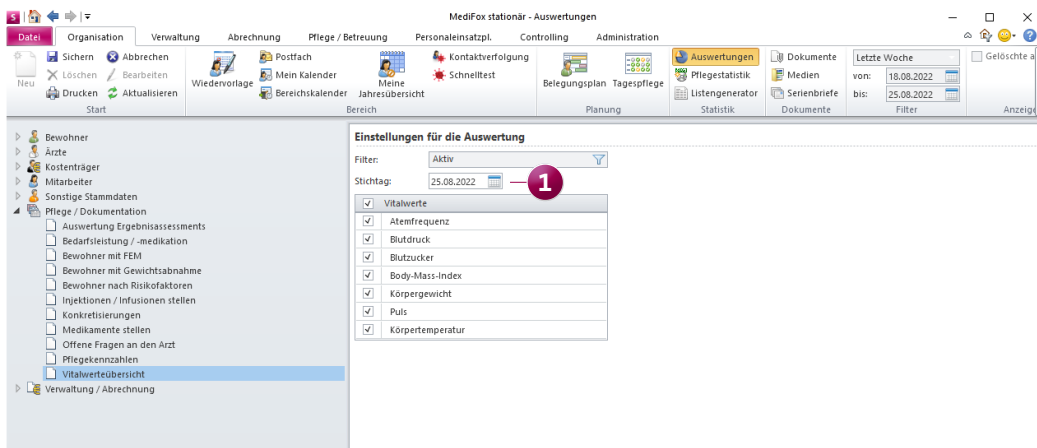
MediFox stationär - Auswertungen

Datei | Organisation | Verwaltung | Abrechnung | Pflege / Betreuung | Personaleinsatzpl. | Controlling | Administration

Neu | Sichern | Abbrechen | Löschen | Bearbeiten | Drucken | Aktualisieren
Start

Wiedervorlage | Postfach | Mein Kalender | Bereichskalender | Meine Jahresübersicht | Kontaktverfolgung | Schnelltest
Bereich

Belegungsplan | Tagespflege
Planung

Auswertungen | Pflegestatistik | Listengenerator
Statistik

Dokumente | Medien | Serienbriefe
Dokumente

Letzte Woche
von: 18.08.2022
bis: 25.08.2022
Filter

Gelöschte a
Anzeige

Bewohner
Ärzte
Kostenträger
Mitarbeiter
Sonstige Stammdaten
Pflege / Dokumentation
Auswertung Ergebnisassessments
Bedarfsleistung / -medikation
Bewohner mit FEM
Bewohner mit Gewichtsabnahme
Bewohner nach Risikofaktoren
Injektionen / Infusionen stellen
Konkretisierungen
Medikamente stellen
Offene Fragen an den Arzt
Pflegekennzahlen
Vitalwerteübersicht
Verwaltung / Abrechnung

Einstellungen für die Auswertung
Filter: Aktiv
Stichtag: 25.08.2022
1

| Vitalwerte |
|---|
| Atemfrequenz |
| Blutdruck |
| Blutzucker |
| Body-Mass-Index |
| Körpergewicht |
| Puls |
| Körpertemperatur |